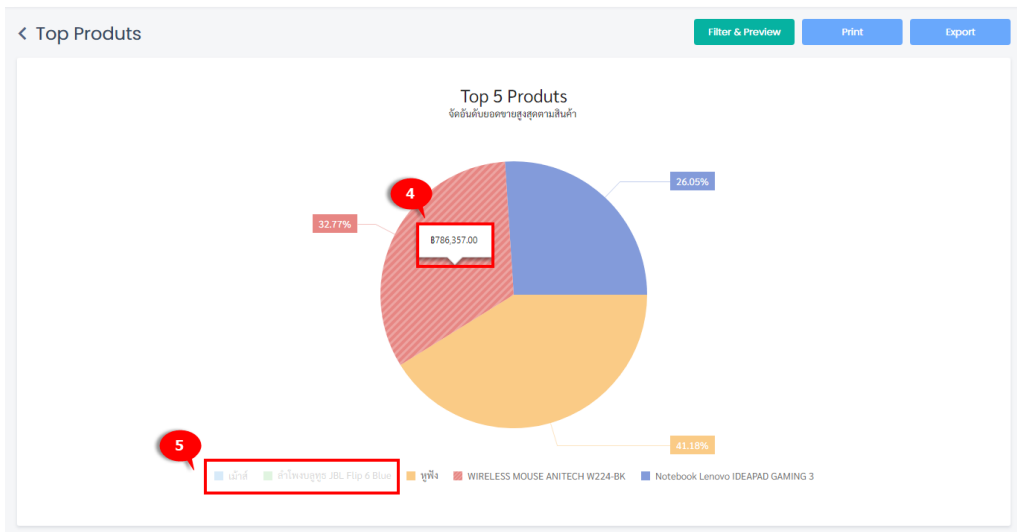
< Top Produts

Filter & Preview Print Export

Top 5 Produts
จัดอันดับยอดขายสูงสุดตามสินค้า

4

฿786,357.00

32.77%

26.05%

41.18%

5

เม้าส์ ลำโพงบลูทูธ JBL Flip 6 Blue หูฟัง WIRELESS MOUSE ANITECH W224-BK Notebook Lenovo IDEAPAD GAMING 3